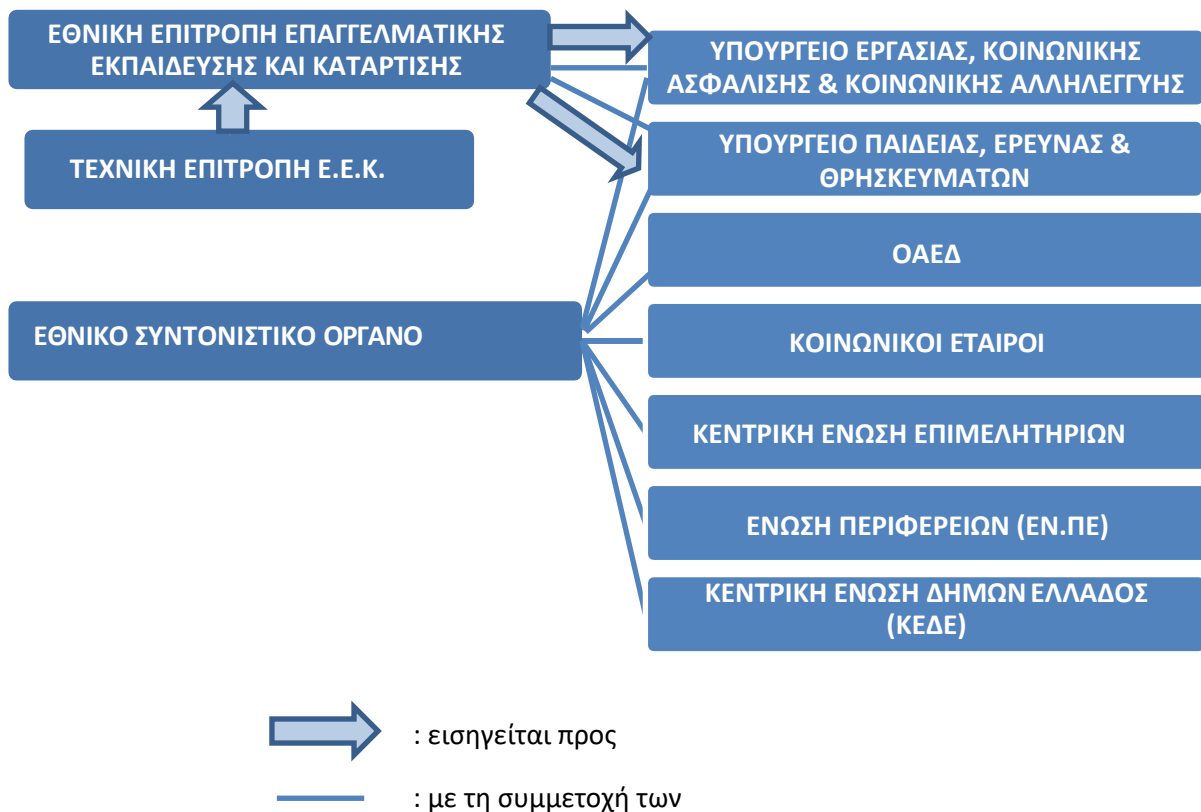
ΕΘΝΙΚΗ ΕΠΙΤΡΟΠΗ ΕΠΑΓΓΕΛΜΑΤΙΚΗΣ ΕΚΠΑΙΔΕΥΣΗΣ ΚΑΙ ΚΑΤΑΡΤΙΣΗΣ

ΤΕΧΝΙΚΗ ΕΠΙΤΡΟΠΗ Ε.Ε.Κ.

ΕΘΝΙΚΟ ΣΥΝΤΟΝΙΣΤΙΚΟ ΟΡΓΑΝΟ

ΥΠΟΥΡΓΕΙΟ ΕΡΓΑΣΙΑΣ, ΚΟΙΝΩΝΙΚΗΣ ΑΣΦΑΛΙΣΗΣ & ΚΟΙΝΩΝΙΚΗΣ ΑΛΛΗΛΕΓΓΥΗΣ

ΥΠΟΥΡΓΕΙΟ ΠΑΙΔΕΙΑΣ, ΕΡΕΥΝΑΣ & ΘΡΗΣΚΕΥΜΑΤΩΝ

ΟΑΕΔ

ΚΟΙΝΩΝΙΚΟΙ ΕΤΑΙΡΟΙ

ΚΕΝΤΡΙΚΗ ΕΝΩΣΗ ΕΠΙΜΕΛΗΤΗΡΙΩΝ

ΕΝΩΣΗ ΠΕΡΙΦΕΡΕΙΩΝ (ΕΝ.ΠΕ)

ΚΕΝΤΡΙΚΗ ΕΝΩΣΗ ΔΗΜΩΝ ΕΛΛΑΔΟΣ (ΚΕΔΕ)

: εισηγείται προς

: με τη συμμετοχή των